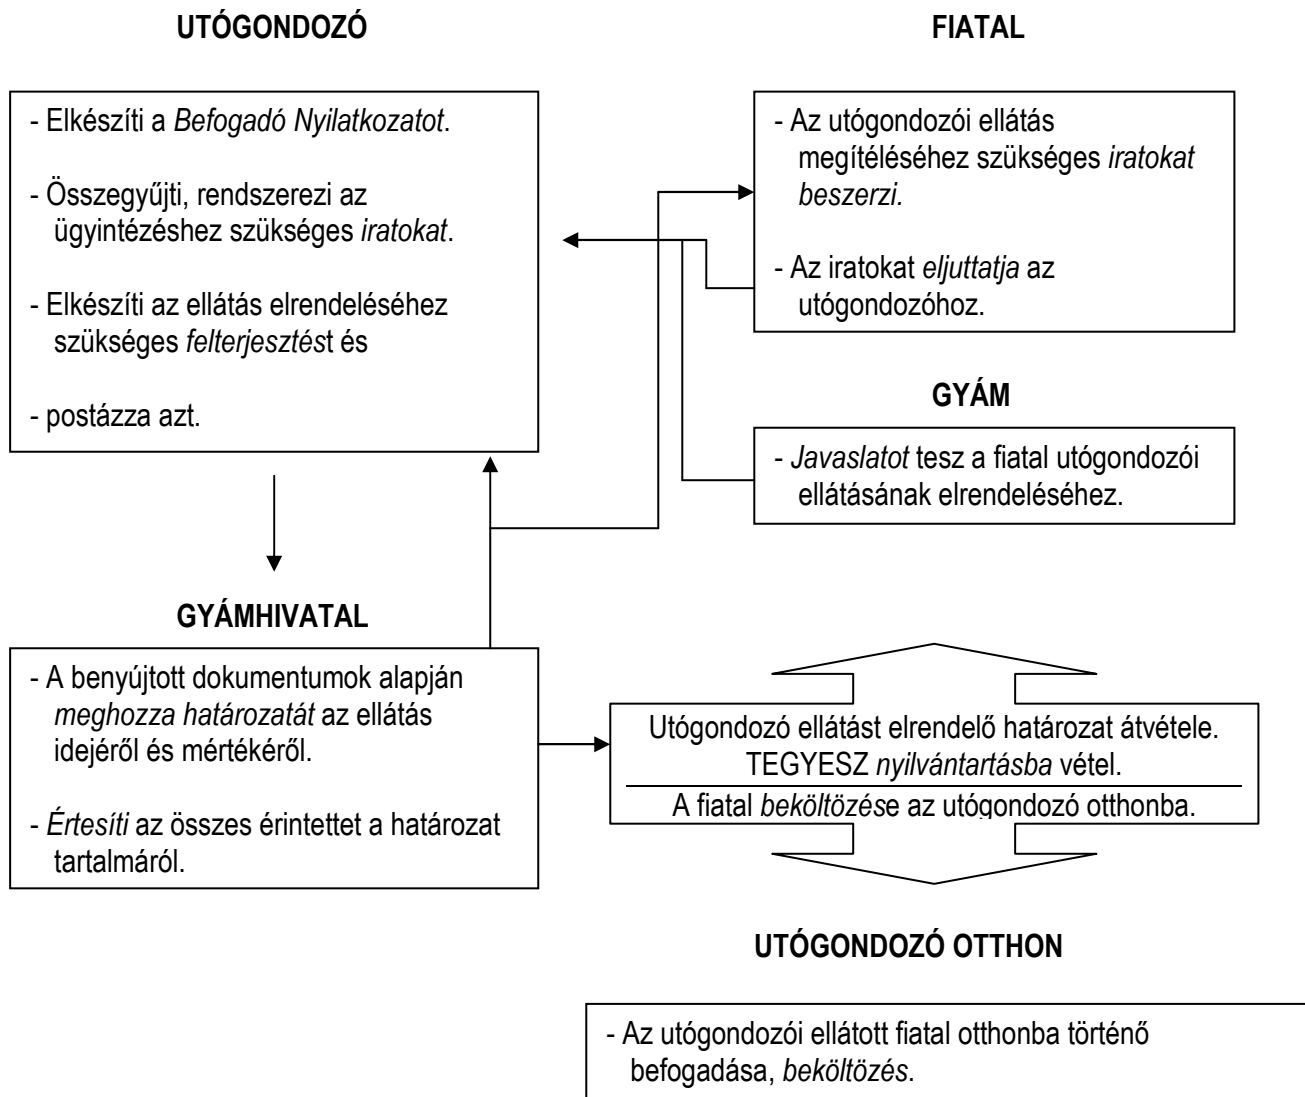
UTÓGONDOZÓ

FIATAL

- Elkészíti a Befogadó Nyilatkozatot.

- Összegyűjti, rendszerezi az ügyintézéshez szükséges iratokat.

- Elkészíti az ellátás elrendeléséhez szükséges felterjesztést és

- postázza azt.

- Az utógondozói ellátás megítéléséhez szükséges iratokat beszerzi.

- Az iratokat eljuttatja az utógondozóhoz.

GYÁM

- Javaslatot tesz a fiatal utógondozói ellátásának elrendeléséhez.

GYÁMHIVATAL

- A benyújtott dokumentumok alapján meghozza határozatát az ellátás idejéről és mértékéről.

- Értesíti az összes érintettet a határozat tartalmáról.

Utógondozó ellátást elrendelő határozat átvétele.
TEGYESZ nyilvántartásba vétel.

A fiatal beköltözése az utógondozó otthonba.

UTÓGONDOZÓ OTTHON

- Az utógondozói ellátott fiatal otthonba történő befogadása, beköltözés.